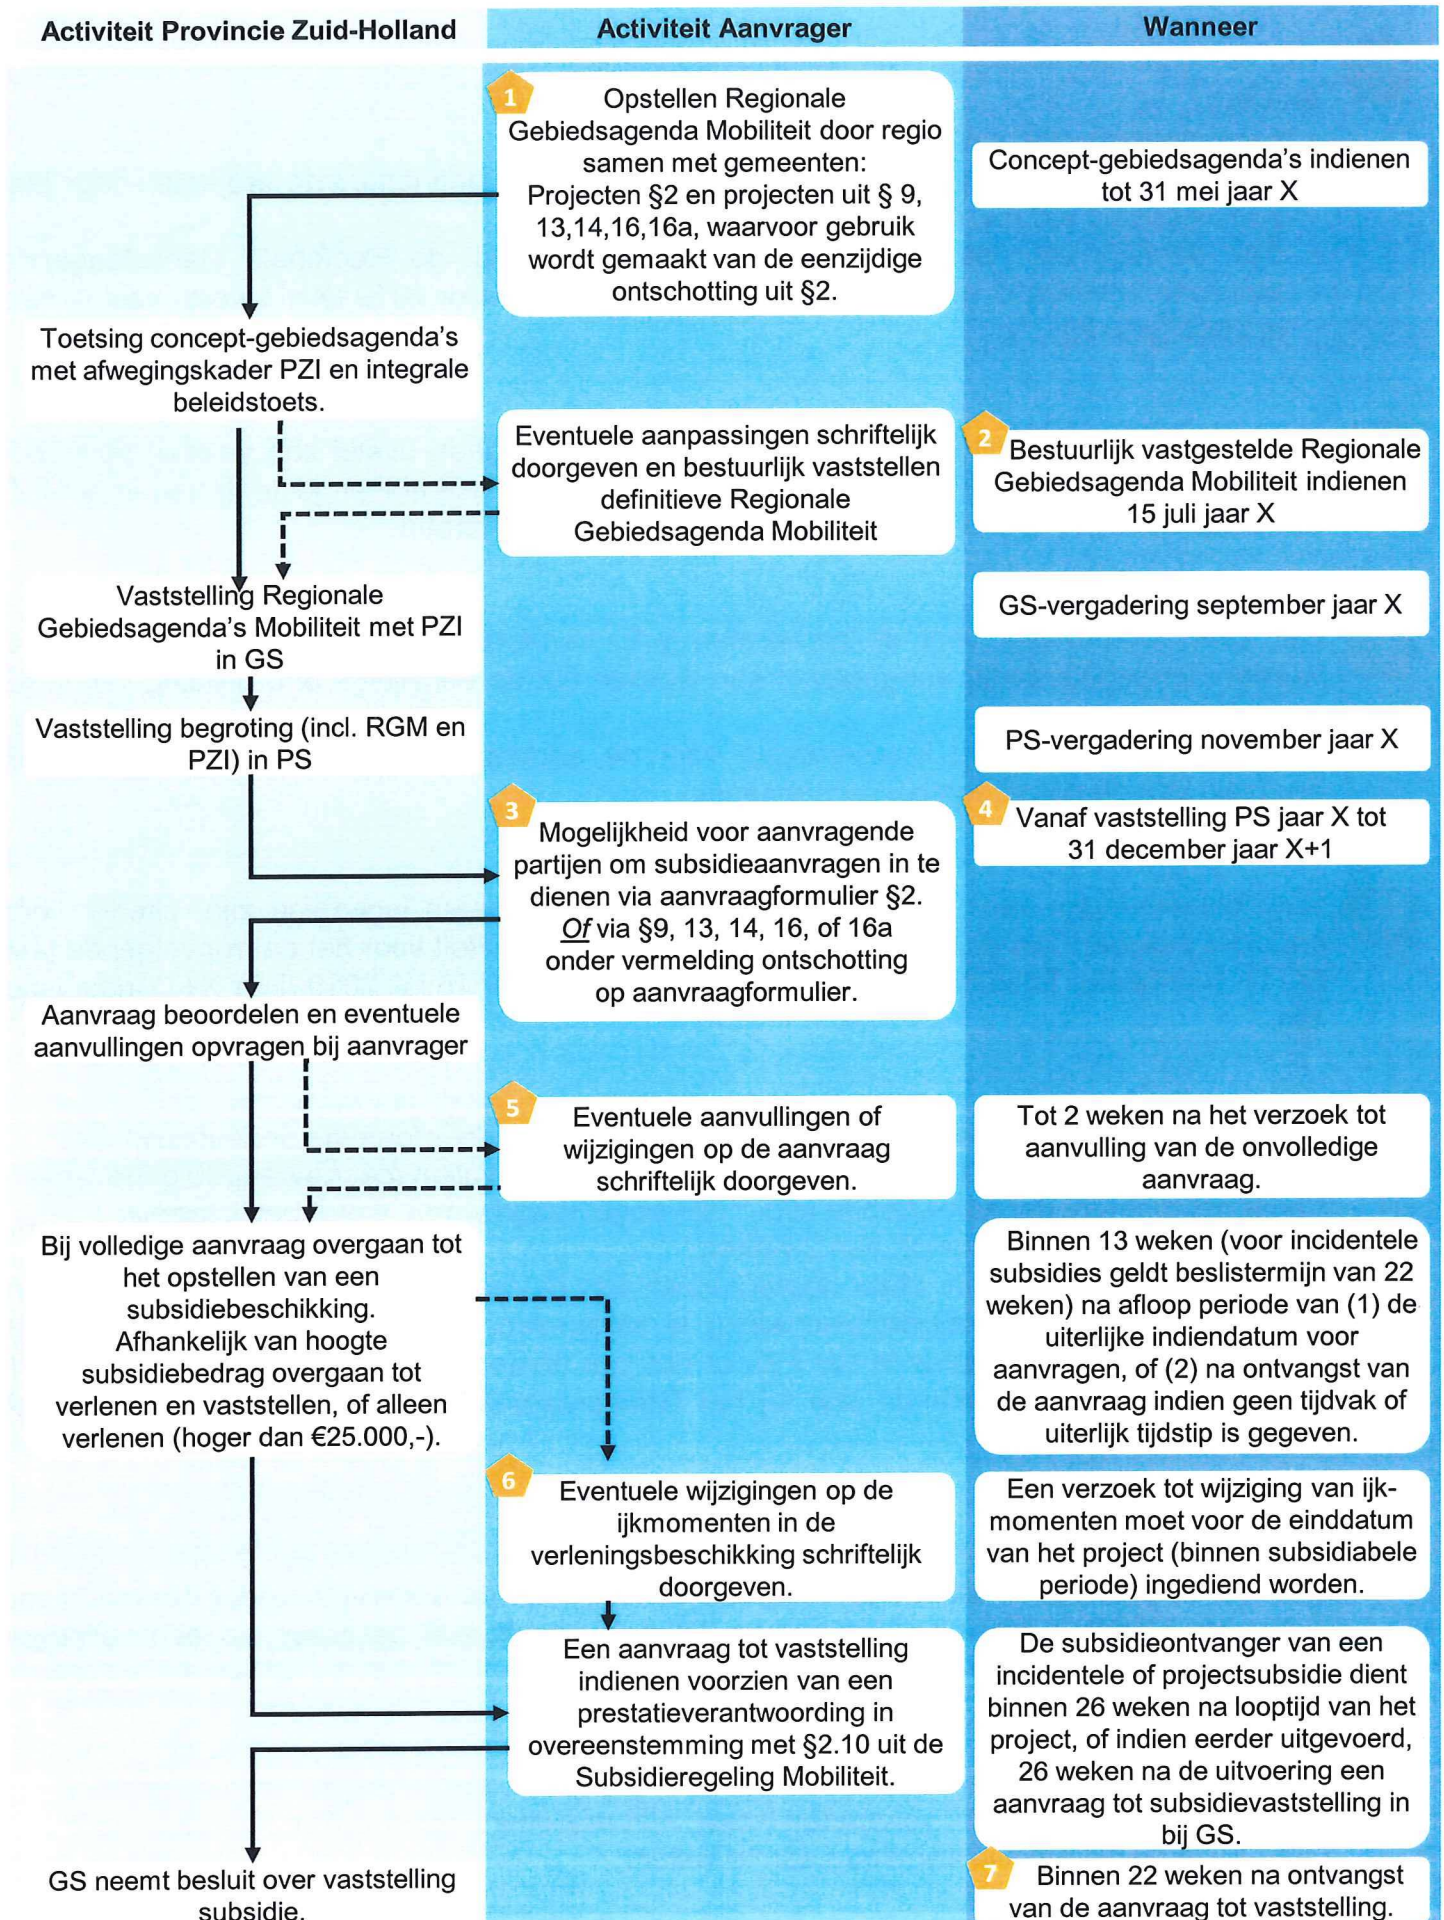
| Activiteit Provincie Zuid-Holland | Activiteit Aanvrager | Wanneer |
|---|---|---|
| | 1 Opstellen Regionale Gebiedsagenda Mobiliteit door regio samen met gemeenten: Projecten §2 en projecten uit § 9, 13,14,16,16a, waarvoor gebruik wordt gemaakt van de eenzijdige ontschotting uit §2. | Concept-gebiedsagenda's indienen tot 31 mei jaar X |
| Toetsing concept-gebiedsagenda's met afwegingskader PZI en integrale beleidstoets. | | |
| | Eventuele aanpassingen schriftelijk doorgeven en bestuurlijk vaststellen definitieve Regionale Gebiedsagenda Mobiliteit | 2 Bestuurlijk vastgestelde Regionale Gebiedsagenda Mobiliteit indienen 15 juli jaar X |
| Vaststelling Regionale Gebiedsagenda's Mobiliteit met PZI in GS | | GS-vergadering september jaar X |
| Vaststelling begroting (incl. RGM en PZI) in PS | | PS-vergadering november jaar X |
| | 3 Mogelijkheid voor aanvragende partijen om subsidieaanvragen in te dienen via aanvraagformulier §2. Of via §9, 13, 14, 16, of 16a onder vermelding ontschotting op aanvraagformulier. | 4 Vanaf vaststelling PS jaar X tot 31 december jaar X+1 |
| Aanvraag beoordelen en eventuele aanvullingen opvragen bij aanvrager | | |
| | 5 Eventuele aanvullingen of wijzigingen op de aanvraag schriftelijk doorgeven. | Tot 2 weken na het verzoek tot aanvulling van de onvolledige aanvraag. |
| Bij volledige aanvraag overgaan tot het opstellen van een subsidiebeschikking. Afhankelijk van hoogte subsidiebedrag overgaan tot verlenen en vaststellen, of alleen verlenen (hoger dan €25.000,-). | | Binnen 13 weken (voor incidentele subsidies geldt beslistermijn van 22 weken) na afloop periode van (1) de uiterlijke indiendatum voor aanvragen, of (2) na ontvangst van de aanvraag indien geen tijdvak of uiterlijk tijdstip is gegeven. |
| | 6 Eventuele wijzigingen op de ijkmomenten in de verleningsbeschikking schriftelijk doorgeven. | Een verzoek tot wijziging van ijkmomenten moet voor de einddatum van het project (binnen subsidiabele periode) ingediend worden. |
| | Een aanvraag tot vaststelling indienen voorzien van een prestatieverantwoording in overeenstemming met §2.10 uit de Subsidieregeling Mobiliteit. | De subsidieontvanger van een incidentele of projectsubsidie dient binnen 26 weken na looptijd van het project, of indien eerder uitgevoerd, 26 weken na de uitvoering een aanvraag tot subsidievaststelling in bij GS. |
| GS neemt besluit over vaststelling subsidie. | | 7 Binnen 22 weken na ontvangst van de aanvraag tot vaststelling. |